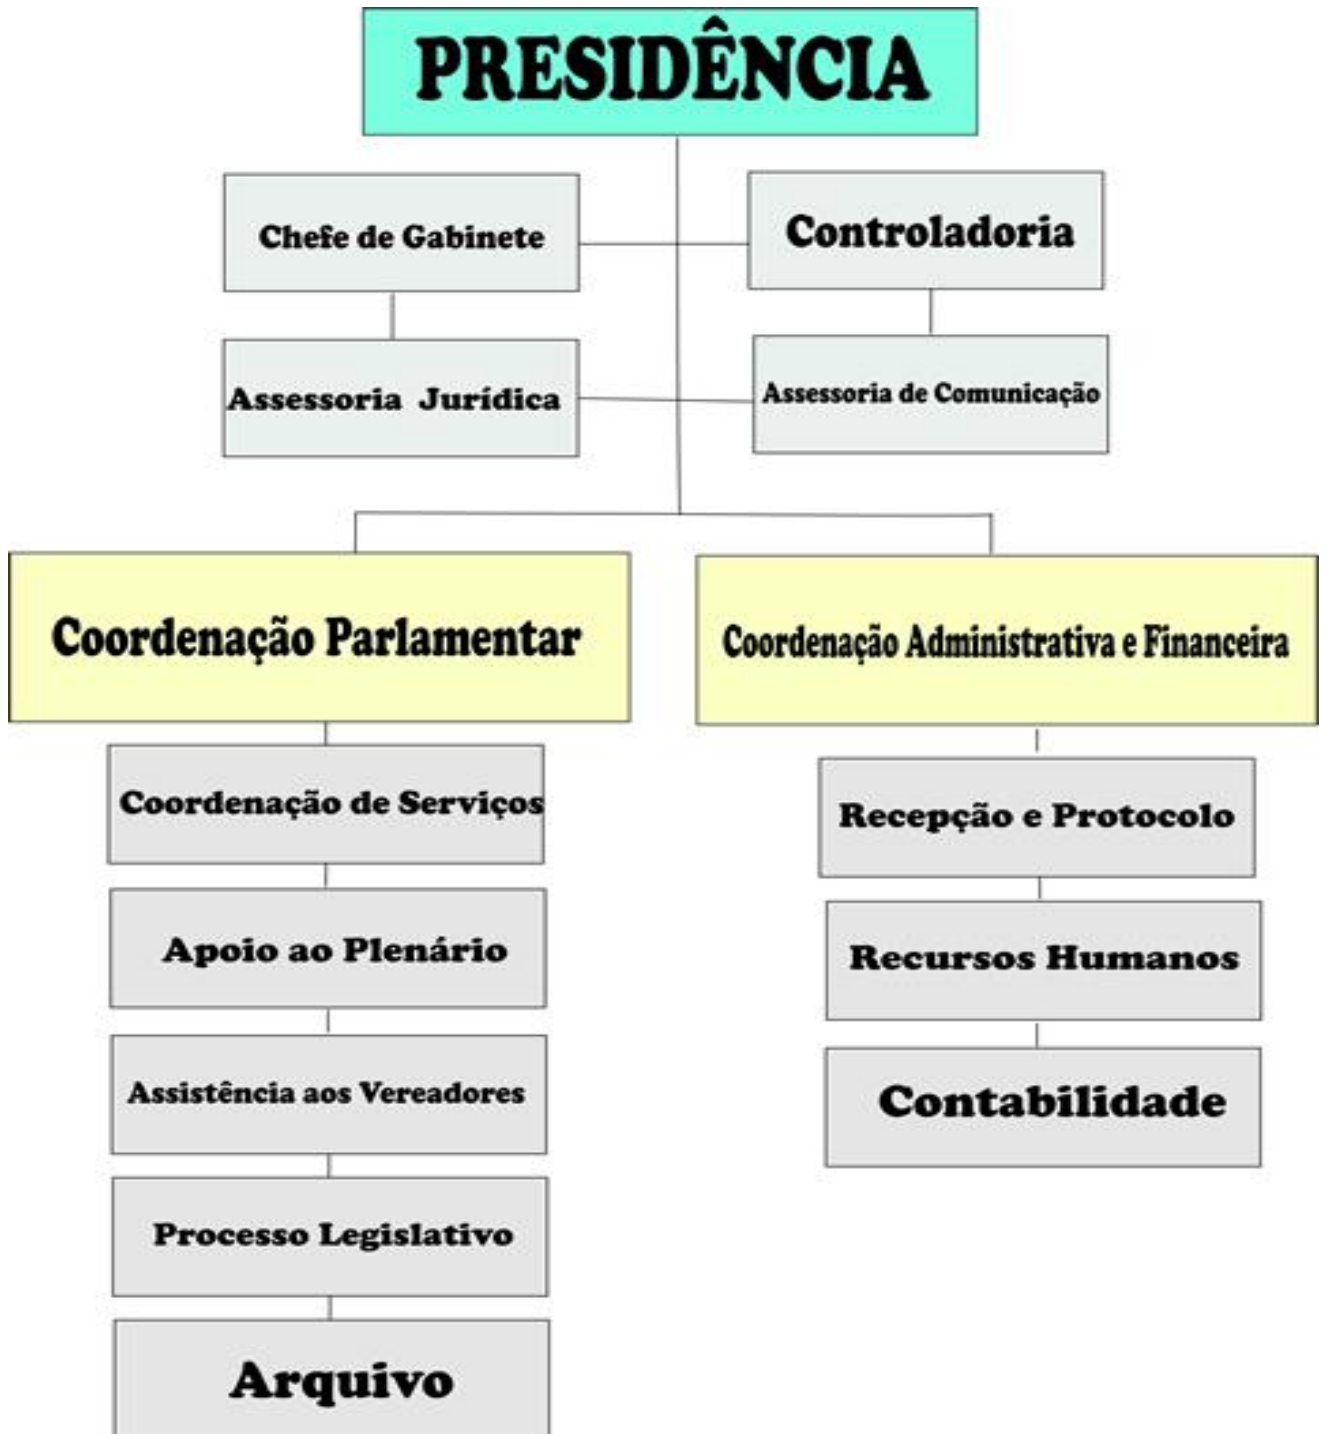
PRESIDÊNCIA

Chefe de Gabinete

Controladoria

Assessoria Jurídica

Assessoria de Comunicação

Coordenação Parlamentar

Coordenação Administrativa e Financeira

Coordenação de Serviços

Apoio ao Plenário

Assistência aos Vereadores

Processo Legislativo

Arquivo

Recepção e Protocolo

Recursos Humanos

Contabilidade